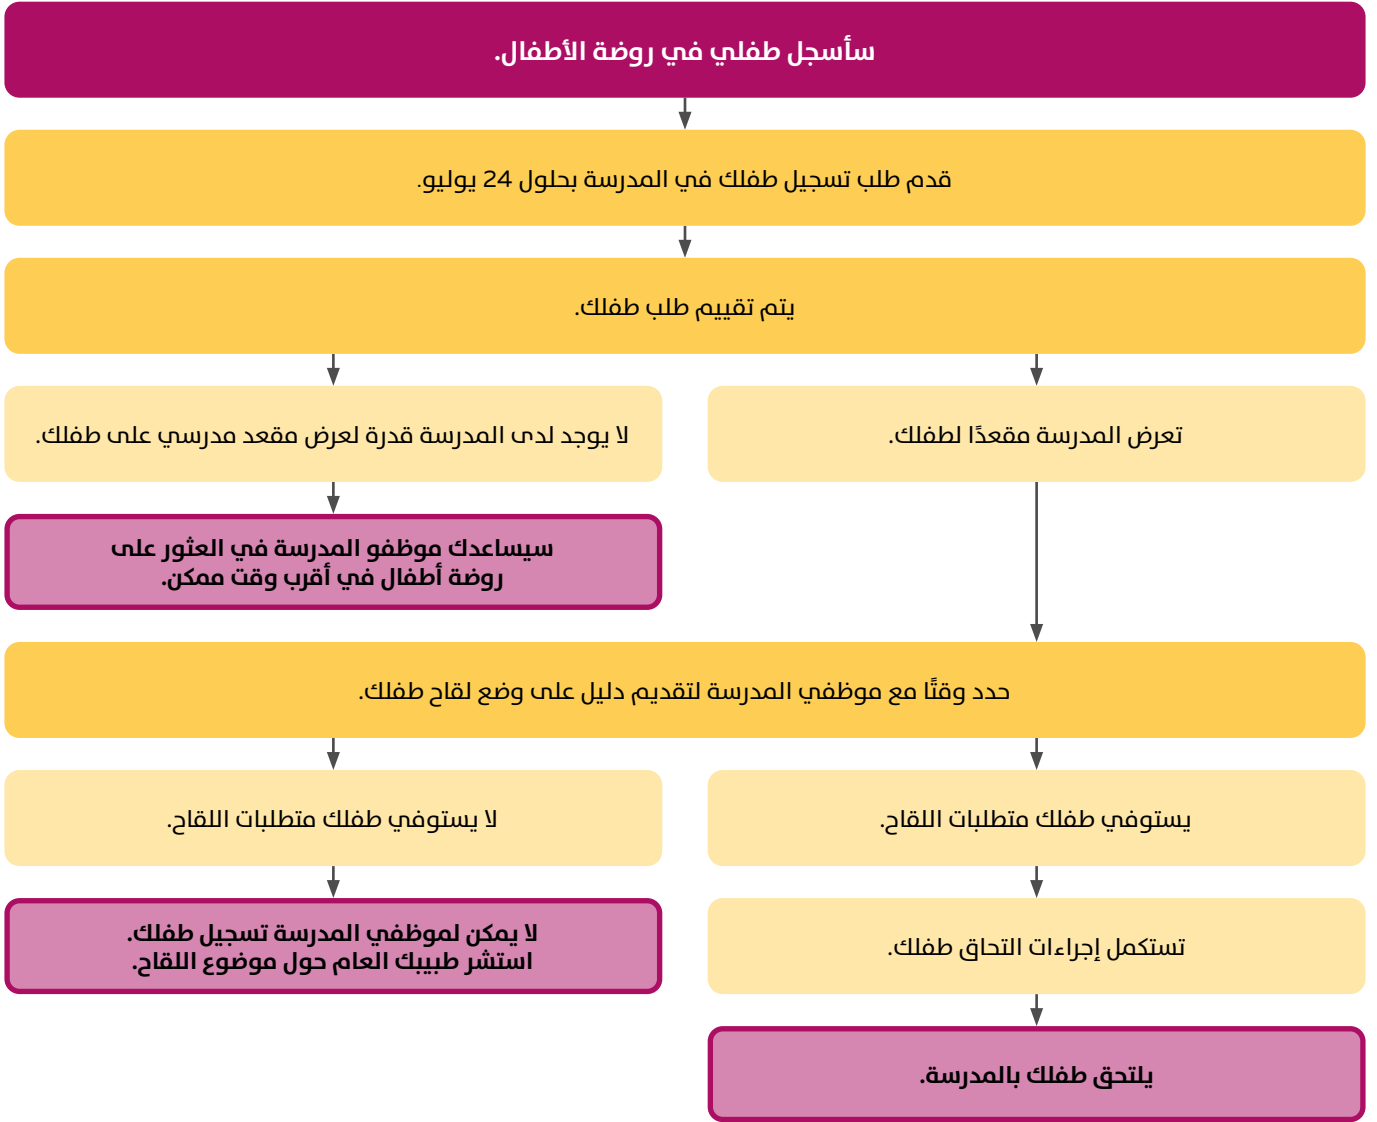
سأسجل طفلي في روضة الأطفال.

قدم طلب تسجيل طفلك في المدرسة بحلول 24 يوليو.

يتم تقييم طلب طفلك.

تعرض المدرسة مقعدًا لطفلك.

لا يوجد لدى المدرسة قدرة لعرض مقعد مدرسي على طفلك.

سيساعدك موظفو المدرسة في العثور على روضة أطفال في أقرب وقت ممكن.

حدد وقتًا مع موظفي المدرسة لتقديم دليل على وضع لقاح طفلك.

يستوفي طفلك متطلبات اللقاح.

لا يستوفي طفلك متطلبات اللقاح.

تستكمل إجراءات التحاق طفلك.

لا يمكن لموظفي المدرسة تسجيل طفلك. استشر طبيبك العام حول موضوع اللقاح.

يلتحق طفلك بالمدرسة.